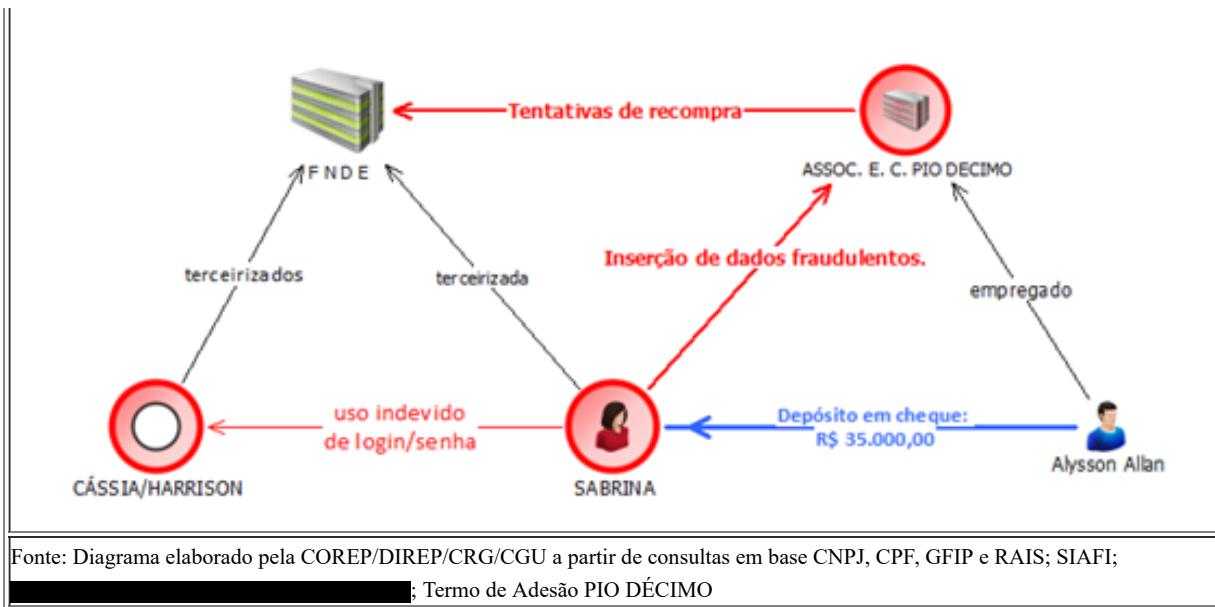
Tentativas de recompra

F N D E

ASSOC. E. C. PIO DECIMO

terceirizados

terceirizada

Inserção de dados fraudulentos.

empregado

uso indevido de login/senha

Depósito em cheque: R$ 35.000,00

CÁSSIA/HARRISON

SABRINA

Alysson Allan

Fonte: Diagrama elaborado pela COREP/DIREP/CRG/CGU a partir de consultas em base CNPJ, CPF, GFIP e RAIS; SIAFI; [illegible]; Termo de Adesão PIO DÉCIMO